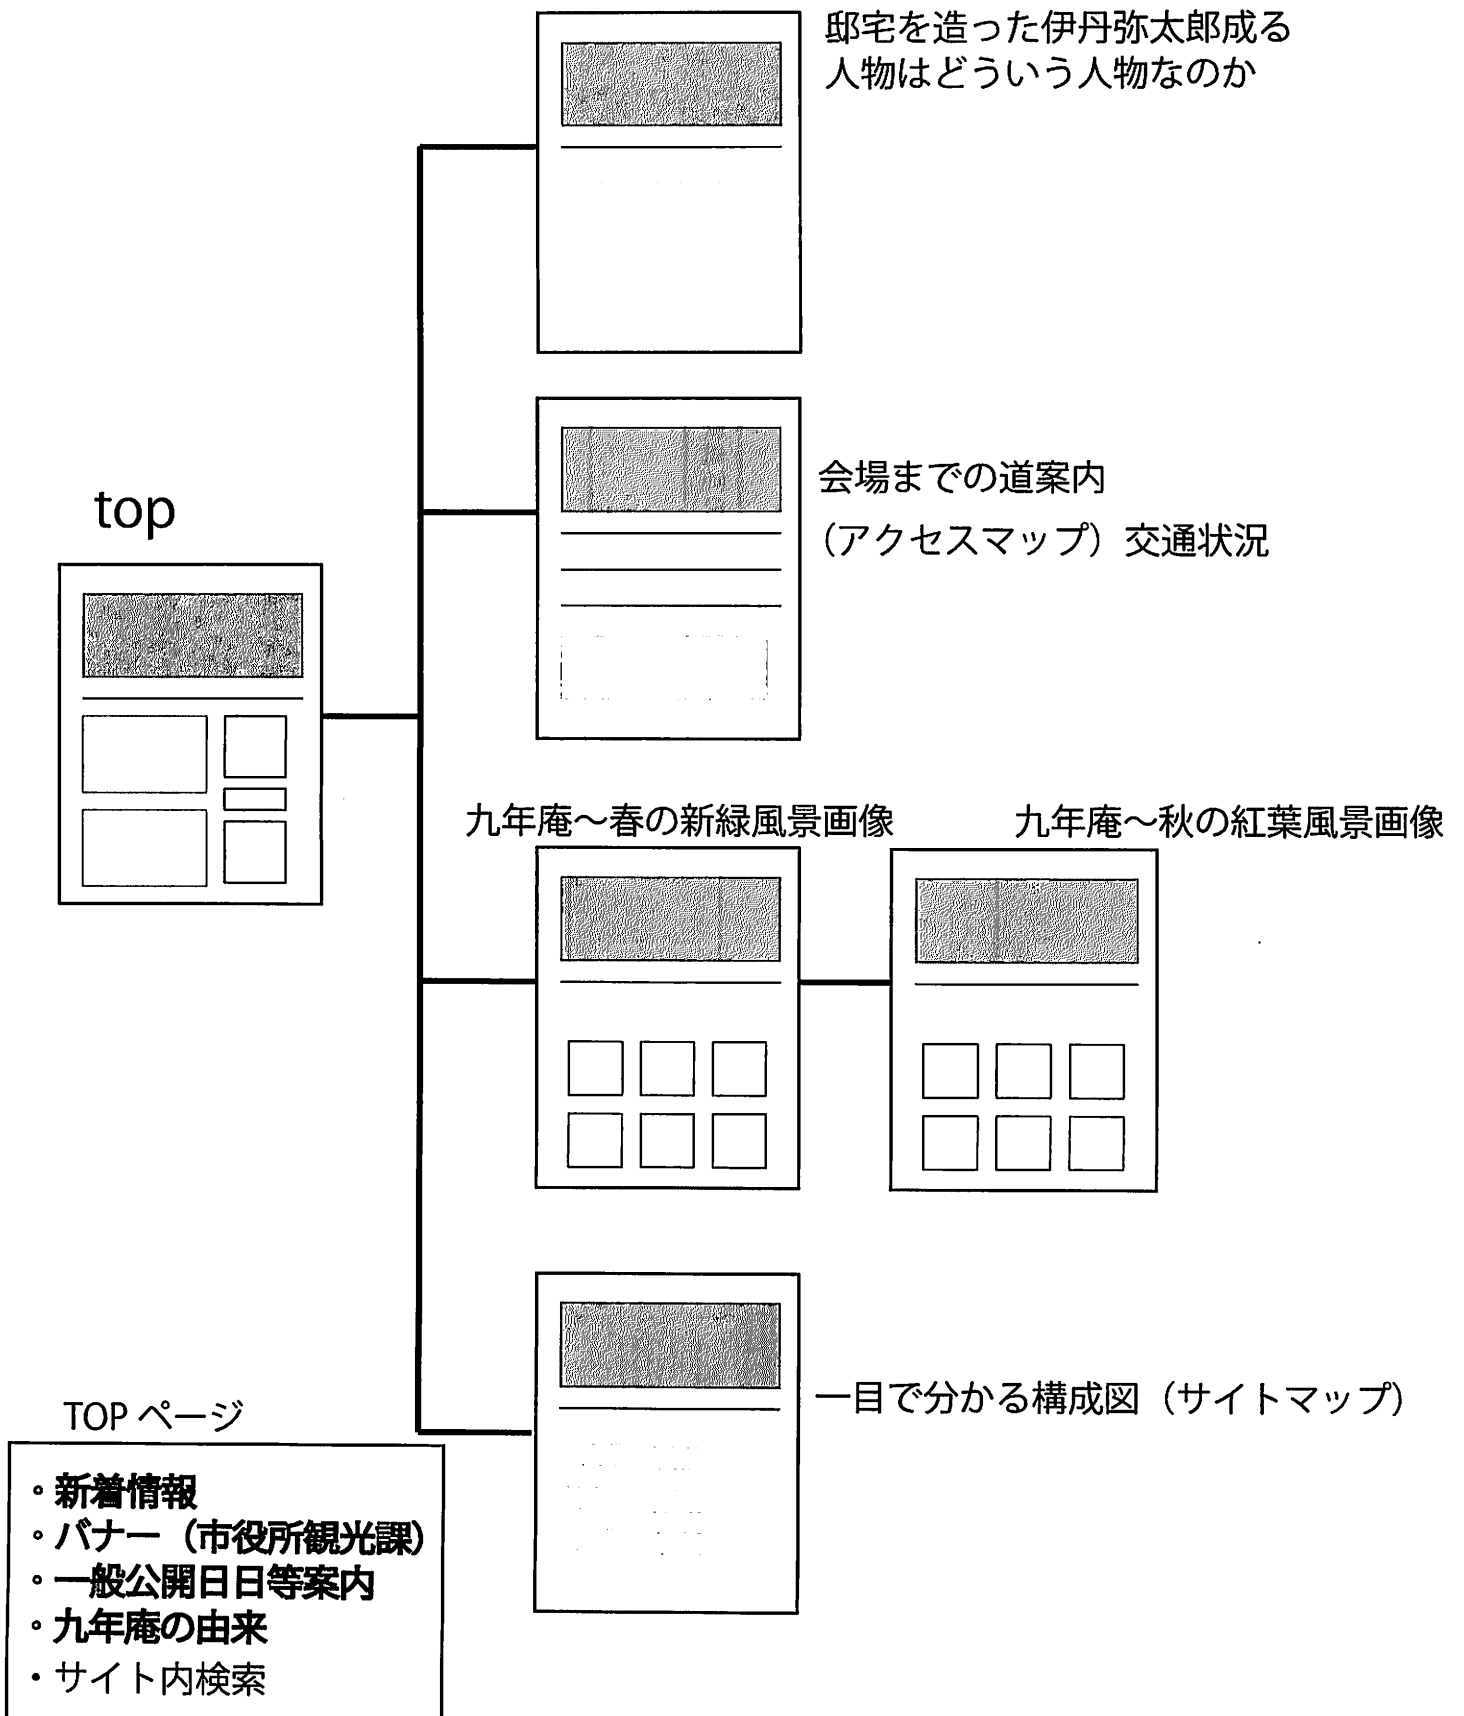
邸宅を造った伊丹弥太郎成る人物はどういう人物なのか

会場までの道案内
（アクセスマップ）交通状況

top

九年庵～春の新緑風景画像

九年庵～秋の紅葉風景画像

一目で分かる構成図（サイトマップ）

TOP ページ

◦ 新着情報
◦ バナー（市役所観光課）
◦ 一般公開日日等案内
◦ 九年庵の由来
・サイト内検索